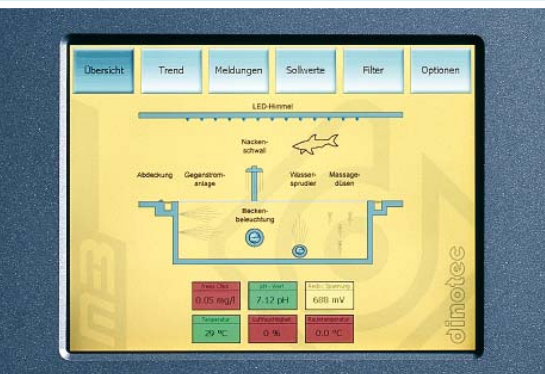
Übersicht Trend Meldungen Sollwerte Filter Optionen

LED-Himmel

Nacken-schwall

Abdeckung Gegenstrom-anlage Wasser-sprudler Massage-düsen

Becken-beleuchtung

| Freies Chlor | pH - Wert | Redox Spannung |
|---|---|---|
| 0.05 mg/l | 7.12 pH | 688 mV |
| Temperatur | Luftfeuchtigkeit | Raumtemperatur |
| 29 °C | 0 % | 0.0 °C |

dinotec